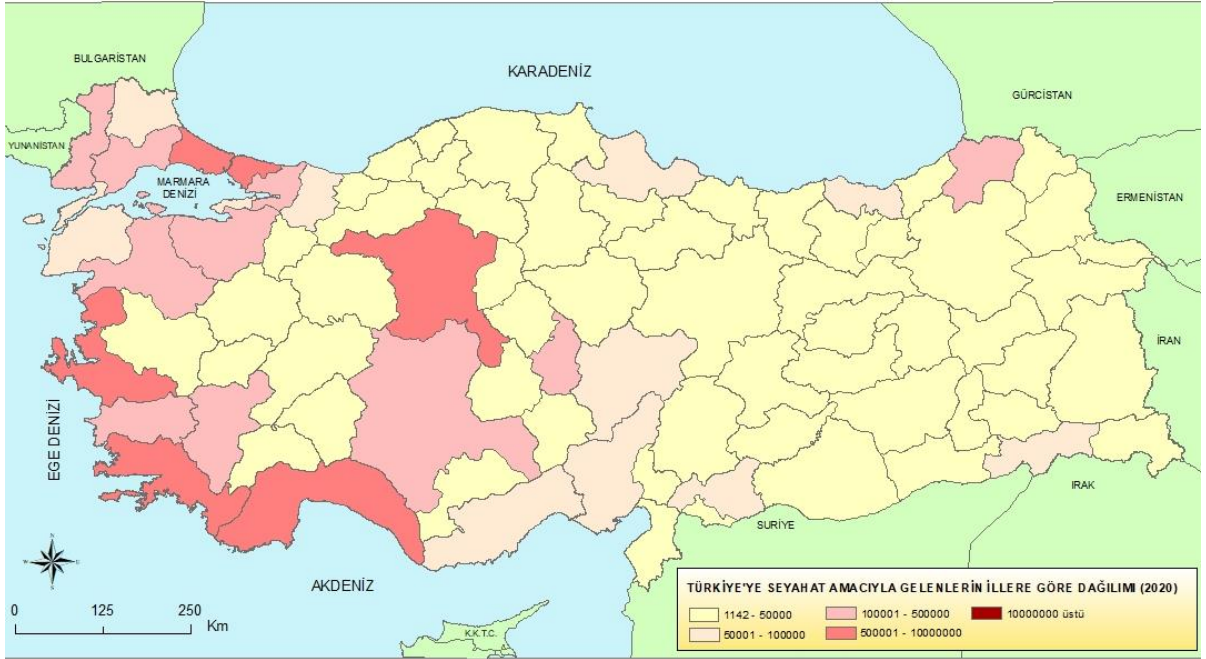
BULGARİSTAN

KARADENİZ

GÜRCİSTAN

YUNANİSTAN

MARMARA DENİZİ

ERMENİSTAN

İRAN

EGE DENİZİ

IRAK

SURİYE

AKDENİZ

K.K.T.C.

0 125 250 Km

TÜRKİYE'YE SEYAHAT AMACIYLA GELENLERİN İLLERE GÖRE DAĞILIMI (2020)

1142 - 50000
50001 - 100000
100001 - 500000
500001 - 10000000
10000000 üstü